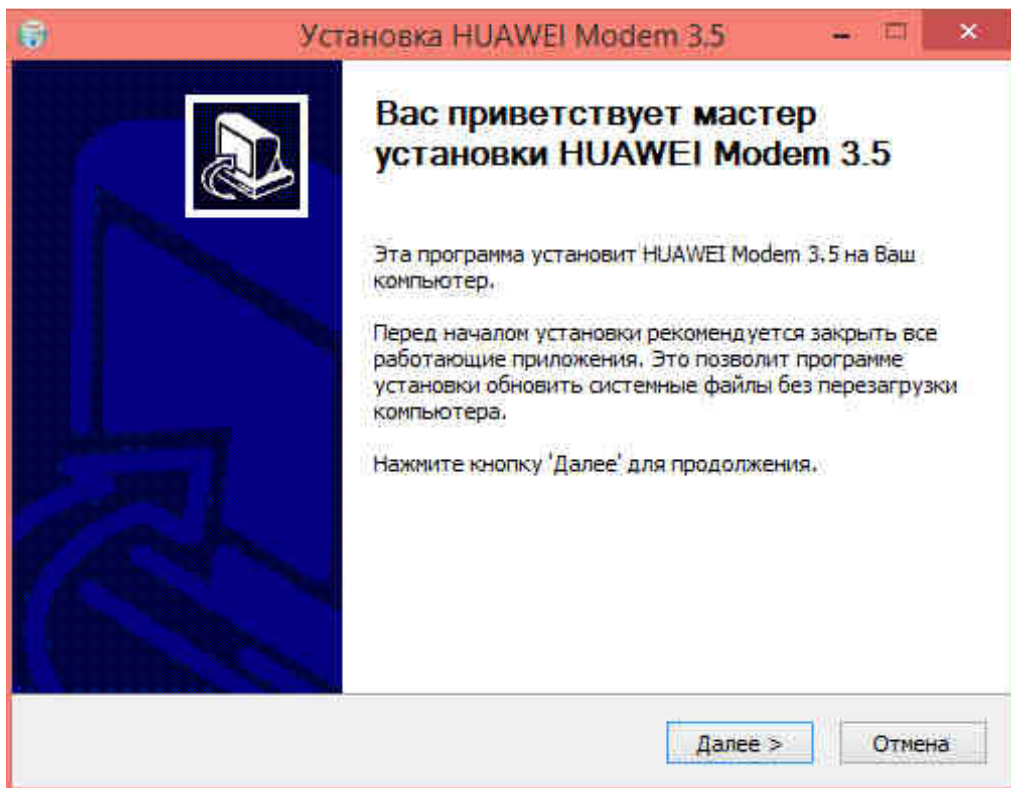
Установка HUAWEI Modem 3.5

Вас приветствует мастер установки HUAWEI Modem 3.5

Эта программа установит HUAWEI Modem 3.5 на Ваш компьютер.

Перед началом установки рекомендуется закрыть все работающие приложения. Это позволит программе установки обновить системные файлы без перезагрузки компьютера.

Нажмите кнопку 'Далее' для продолжения.

Далее >
Отмена